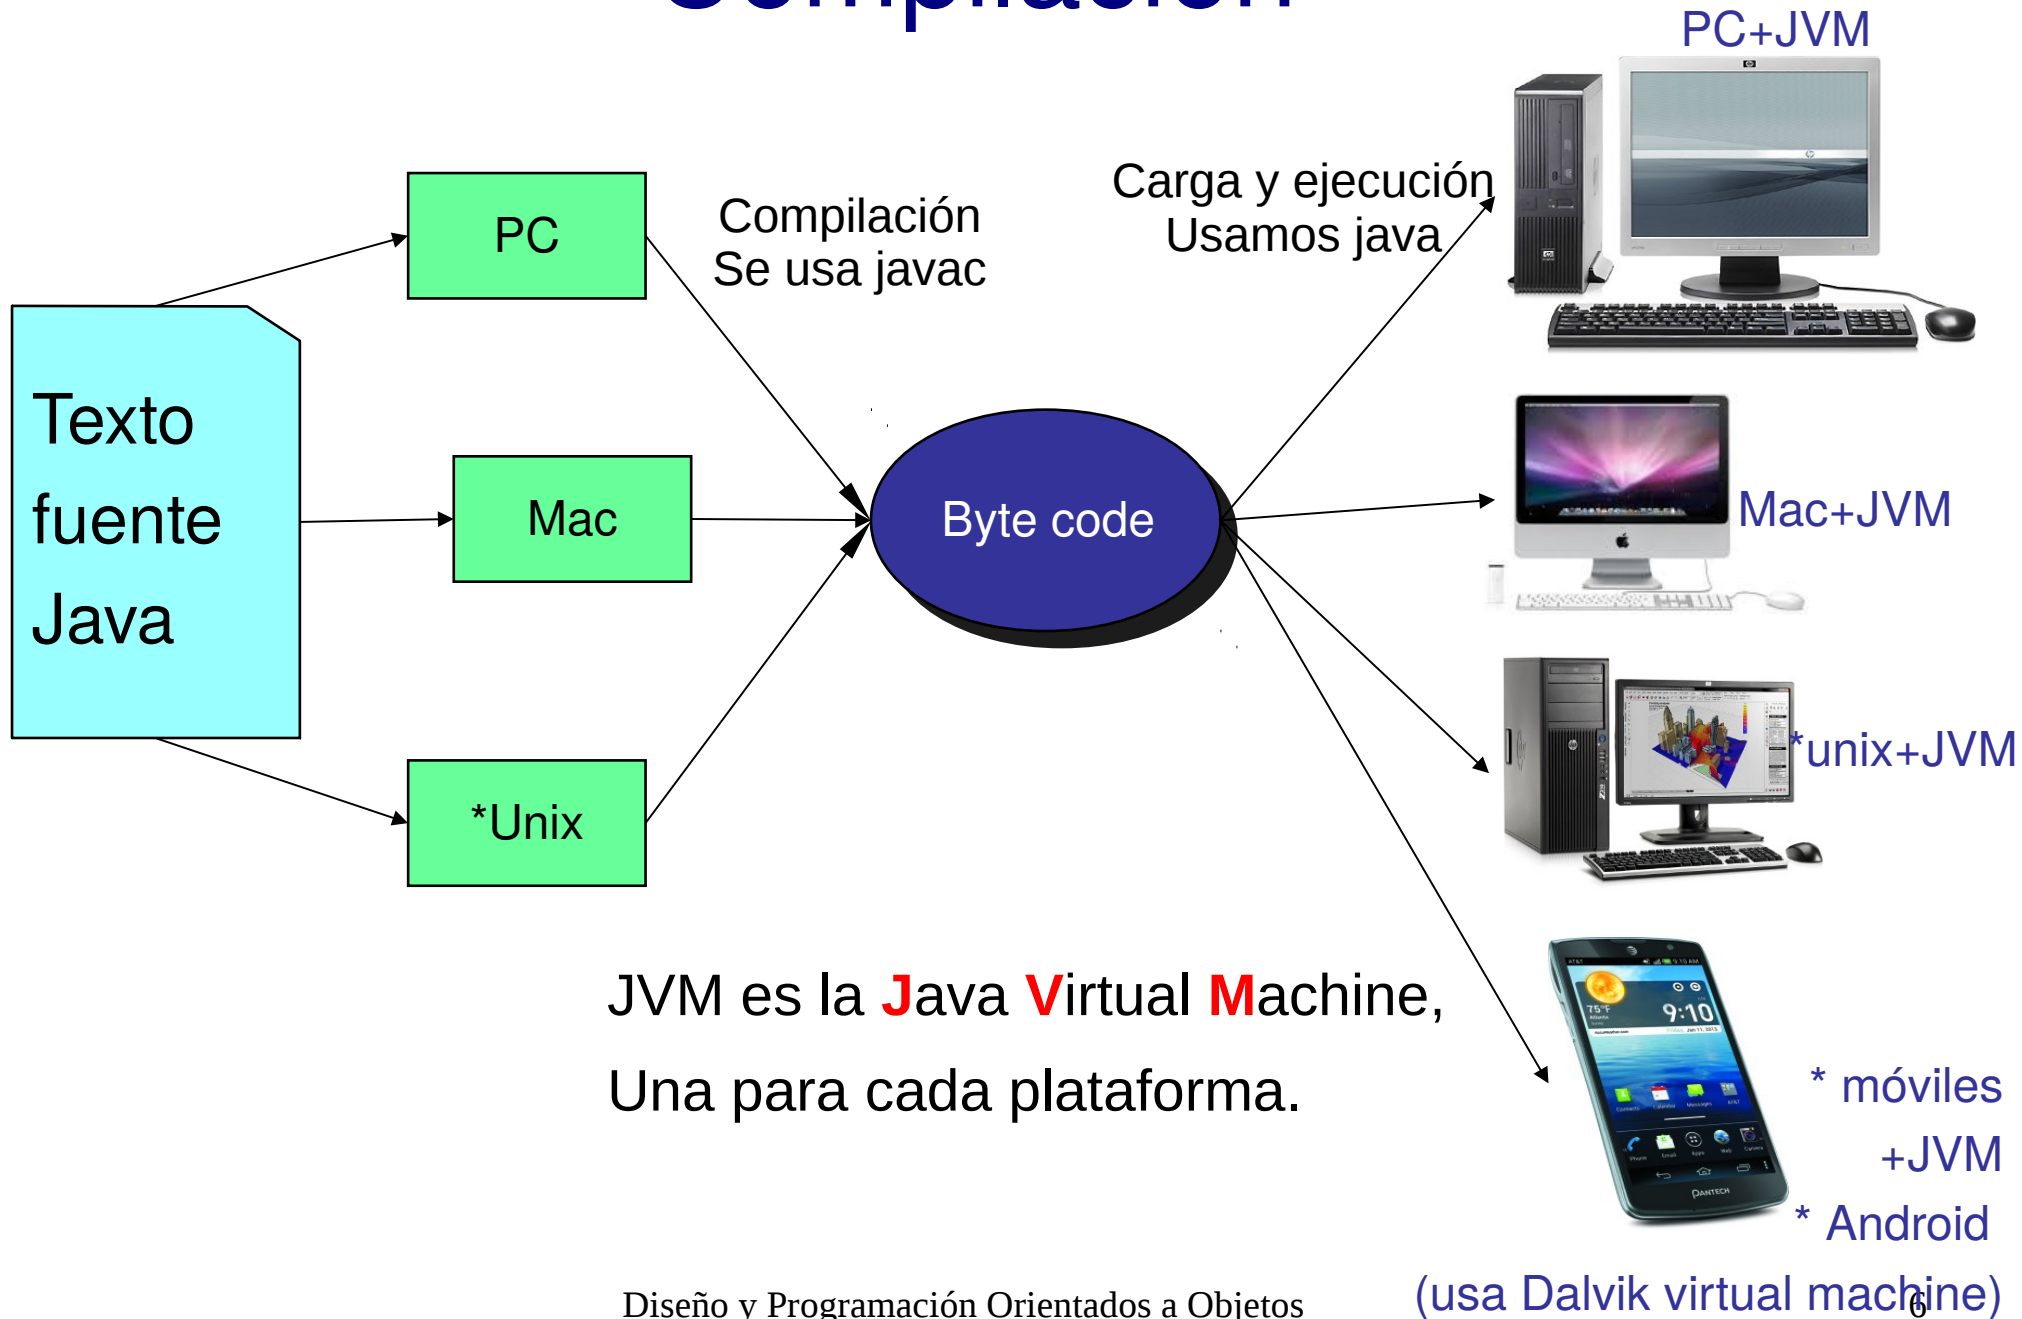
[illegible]

Texto fuente Java

PC

Mac

*Unix

Compilación
Se usa javac

Byte code

Carga y ejecución
Usamos java

PC+JVM

Mac+JVM

*unix+JVM

* móviles +JVM

* Android
(usa Dalvik virtual machine)

JVM es la Java Virtual Machine,

Una para cada plataforma.

Diseño y Programación Orientados a Objetos

6